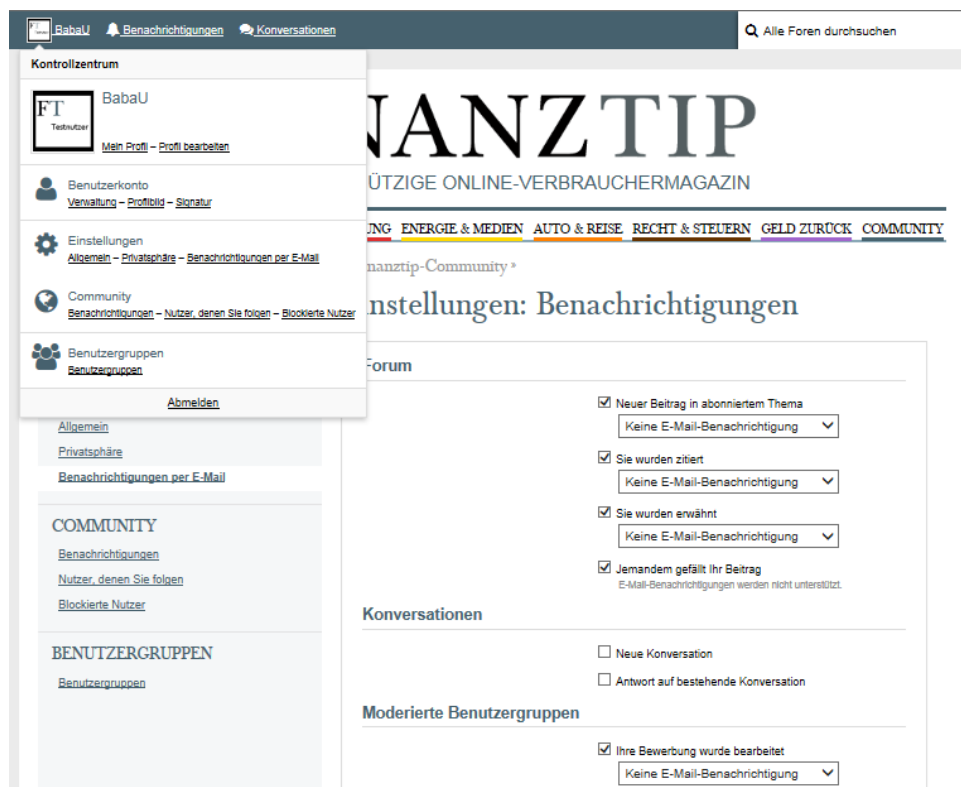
BabaU Benachrichtigungen Konversationen

Alle Foren durchsuchen

Kontrollzentrum

FT Testnutzer

BabaU

Mein Profil – Profil bearbeiten

Benutzerkonto
Verwaltung – Profilbild – Signatur

Einstellungen
Allgemein – Privatsphäre – Benachrichtigungen per E-Mail

Community
Benachrichtigungen – Nutzer, denen Sie folgen – Blockierte Nutzer

Benutzergruppen
Benutzergruppen

Abmelden

NANZTIP
ÜTZIGE ONLINE-VERBRAUCHERMAGAZIN

UNG ENERGIE & MEDIEN AUTO & REISE RECHT & STEUERN GELD ZURÜCK COMMUNITY

nanztip-Community »

instellungen: Benachrichtigungen

Allgemein
Privatsphäre
Benachrichtigungen per E-Mail

COMMUNITY
Benachrichtigungen
Nutzer, denen Sie folgen
Blockierte Nutzer

BENUTZERGRUPPEN
Benutzergruppen

Forum

Neuer Beitrag in abonniertem Thema
Keine E-Mail-Benachrichtigung

Sie wurden zitiert
Keine E-Mail-Benachrichtigung

Sie wurden erwähnt
Keine E-Mail-Benachrichtigung

Jemandem gefällt Ihr Beitrag
E-Mail-Benachrichtigungen werden nicht unterstützt.

Konversationen

Neue Konversation

Antwort auf bestehende Konversation

Moderierte Benutzergruppen

Ihre Bewerbung wurde bearbeitet
Keine E-Mail-Benachrichtigung